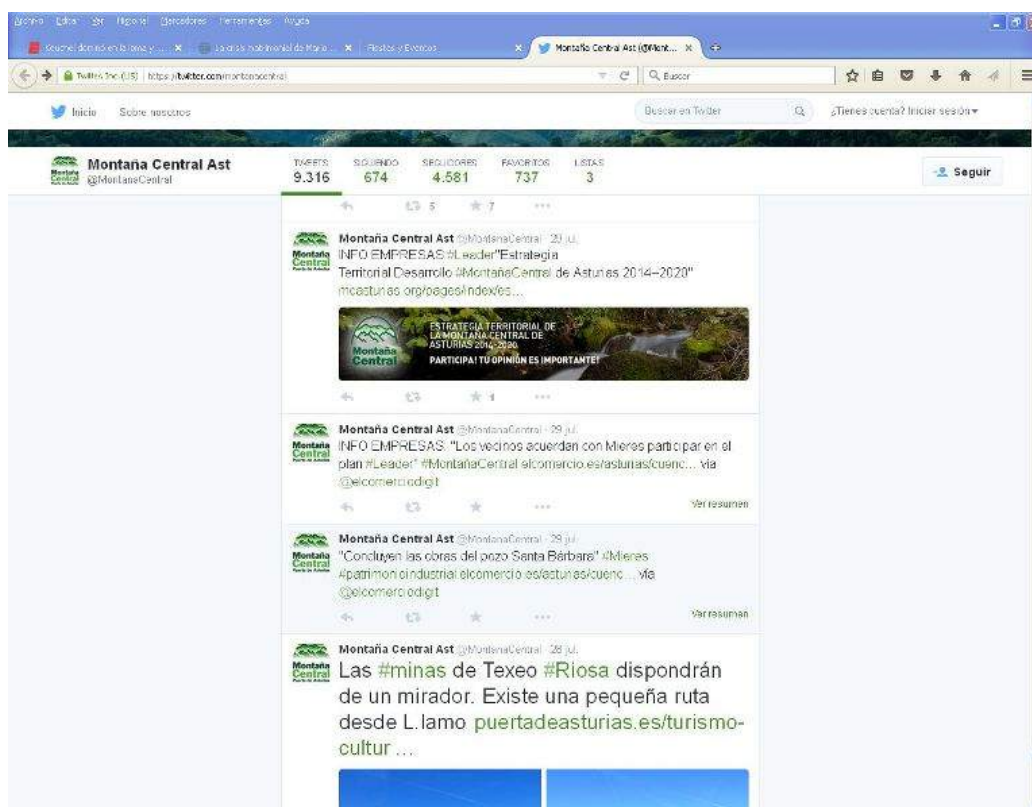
Archivo Editar Ver Historial Marcadores Herramientas Ayuda

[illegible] × La casa matrimonial de María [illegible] × Fiestas y Eventos × Montaña Central Ast (@Mont... ×

Twitter, Inc. (US) https://twitter.com/montanacentral

Buscar

Inicio Sobre nosotros

Buscar en Twitter

¿Tienes cuenta? Iniciar sesión

Montaña Central Ast
@MontanaCentral

TWEETS 9.316
SIGUIENDO 674
SEGUIDORES 4.581
FAVORITOS 737
LISTAS 3

Seguir

5 7

Montaña Central Ast @MontanaCentral · 29 jul.
INFO EMPRESAS #Leader"Estrategia Territorial Desarrollo #MontañaCentral de Asturias 2014-2020" mcasturias.org/pages/index/es...

ESTRATEGIA TERRITORIAL DE LA MONTAÑA CENTRAL DE ASTURIAS 2014-2020
PARTICIPA! TU OPINIÓN ES IMPORTANTE!
Montaña Central

1

Montaña Central Ast @MontanaCentral · 29 jul.
INFO EMPRESAS: "Los vecinos acuerdan con Mieres participar en el plan #Leader" #MontañaCentral elcomercio.es/asturias/cuenc... vía @elcomerciodigit

Ver resumen

Montaña Central Ast @MontanaCentral · 29 jul.
"Concluyen las obras del pozo Santa Bárbara" #Mieres #patrimonioindustrial elcomercio.es/asturias/cuenc... vía @elcomerciodigit

Ver resumen

Montaña Central Ast @MontanaCentral · 28 jul.
Las #minas de Texeo #Riosa dispondrán de un mirador. Existe una pequeña ruta desde L.lamo puertadeasturias.es/turismo-cultur...